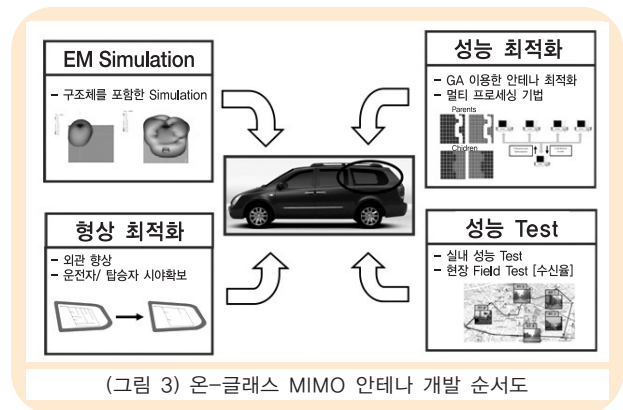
EM Simulation

- 구조체를 포함한 Simulation

성능 최적화

- GA 이용한 안테나 최적화
- 멀티 프로세싱 기법

Parents

Children

형상 최적화

- 외관 향상
- 운전자/ 탑승자 시야확보

성능 Test

- 실내 성능 Test
- 현장 Field Test [수신율]

(그림 3) 온-글래스 MIMO 안테나 개발 순서도